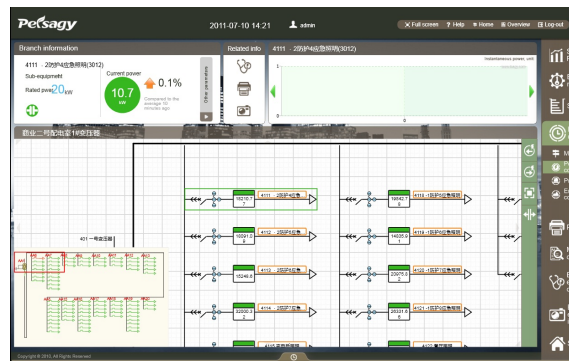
Pecsagy

2011-07-10 14:21 admin

Full screen ? Help Home Overview Log out

Branch information

4111 - 2防护4应急照明(3012)

Sub-equipment

Rated pwe 20 kW

Current power

10.7 kW

0.1%

Compared to the average 10 minutes ago

Other parameters

Related info

4111 - 2防护4应急照明(3012)

Instantaneous power, unit

1

0

0

前台二号配电室1#变压器

401 一号变压器

4111 2防护4应急

4112 2防护4应急

4113 2防护4应急

4114 2防护4应急

4115 -1防护2应急照明

4116 -1防护2应急照明

4117 -1防护2应急照明

4118 -1防护2应急照明

Copyright © 2013. All Rights Reserved